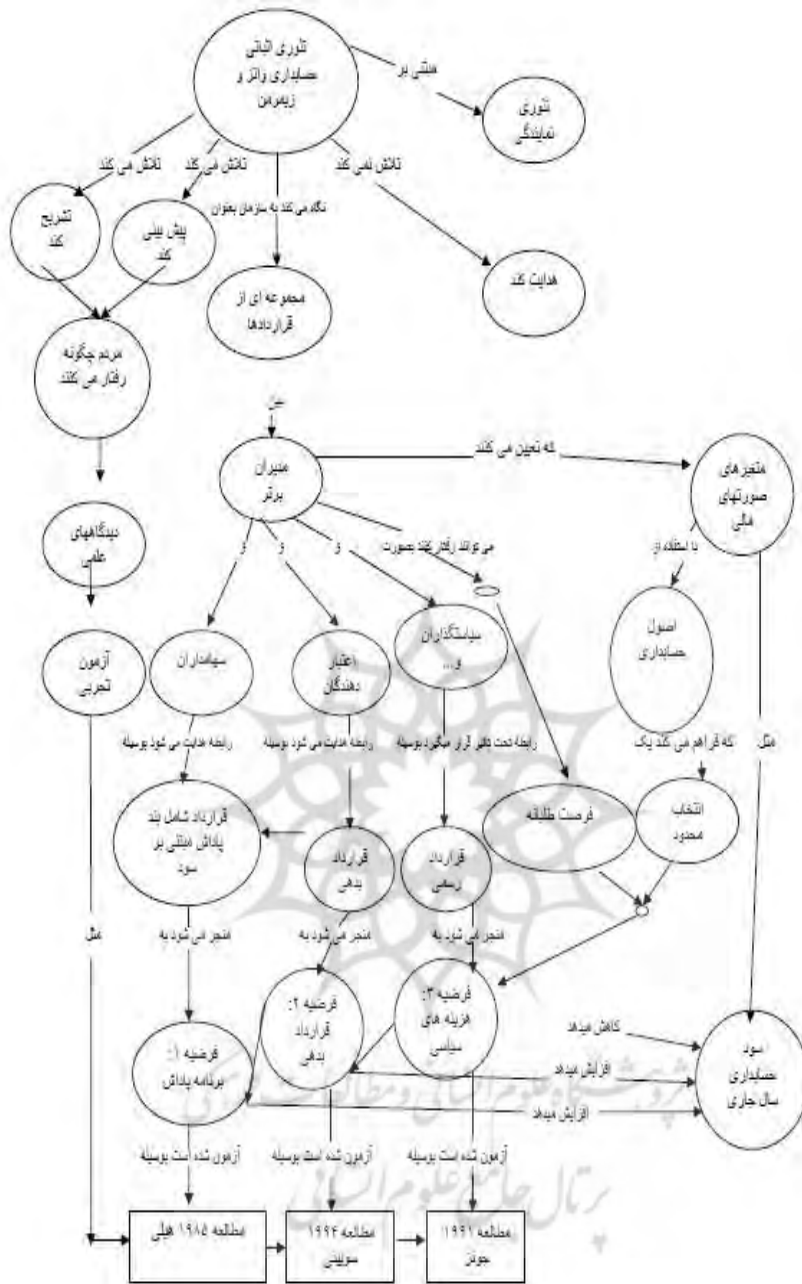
تئوری اثباتی حسابداری واتز و زیمرمن

مبتنی بر

تئوری نمایندگی

تلاش می کند

تلاش می کند

نگاه می کند به سازمان بعنوان

تلاش نمی کند

تشریح کند

پیش بینی کند

مجموعه ای از قراردادها

هدایت کند

مردم چگونه رفتار می کنند

مثل

مدیران برتر

که تعیین می کنند

متغیرهای صورتهای مالی

دیدگاههای علمی

و

و

و

می توانند رفتار کنند بصورت

با استفاده از

اصول حسابداری

آزمون تجربی

سهامداران

اعتبار دهندگان

سیاستگذاران و...

رابطه هدایت می شود بوسیله

رابطه هدایت می شود بوسیله

رابطه تحت تاثیر قرار میگیرد بوسیله

که فراهم می کند یک

مثل

قرارداد شامل بند پاداش مبتنی بر سود

قرارداد بدهی

قرارداد رسمی

فرصت طلبانه

انتخاب محدود

مثل

منجر می شود به

منجر می شود به

منجر می شود به

فرضیه ۲: قرارداد بدهی

فرضیه ۳: هزینه های سیاسی

کاهش میدهد

سود حسابداری سال جاری

فرضیه ۱: برنامه پاداش

افزایش میدهد

افزایش میدهد

آزمون شده است بوسیله

آزمون شده است بوسیله

آزمون شده است بوسیله

مطالعه ۱۹۸۵ هیلی

مطالعه ۱۹۹۴ سوینی

مطالعه ۱۹۹۱ جونز